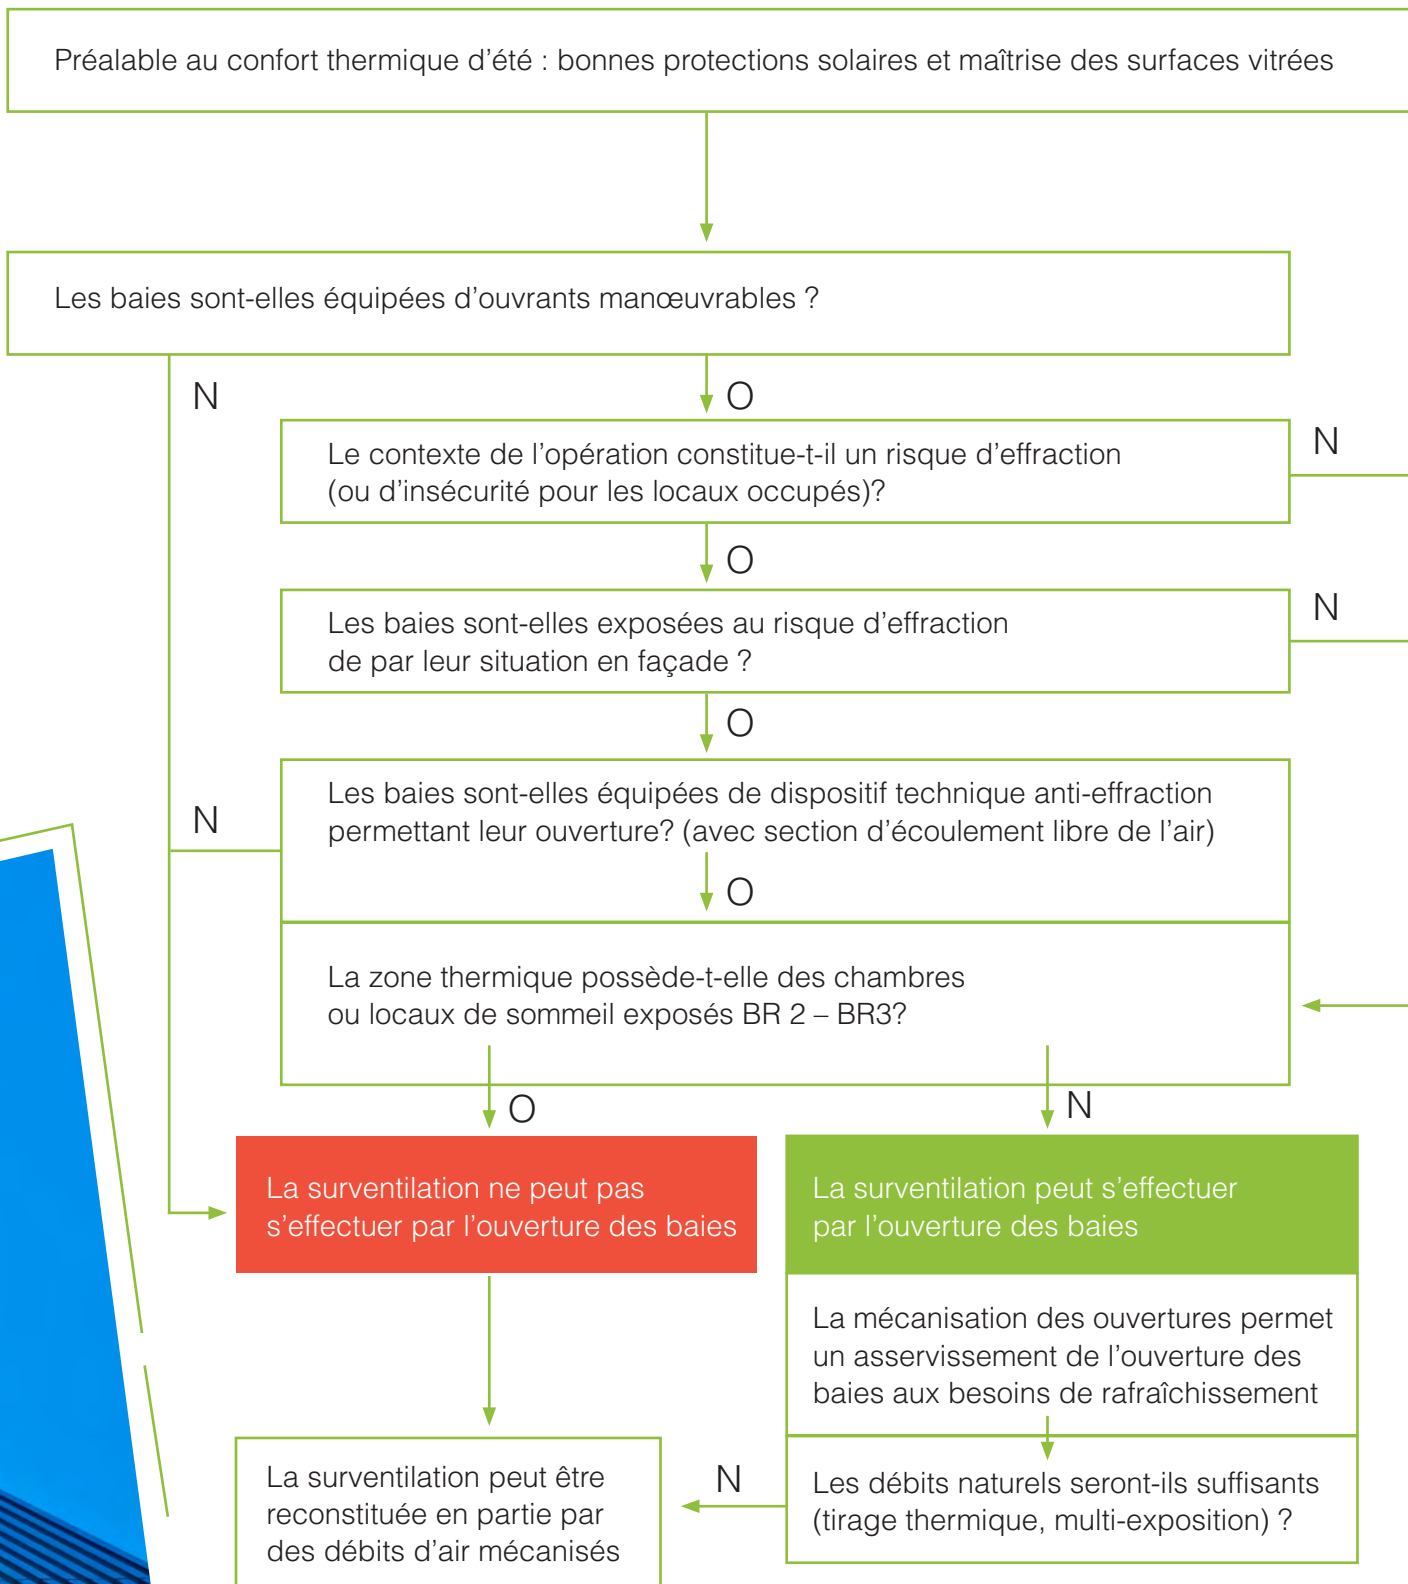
Préalable au confort thermique d’été : bonnes protections solaires et maîtrise des surfaces vitrées

Les baies sont-elles équipées d’ouvrants manœuvrables ?

N

O

Le contexte de l’opération constitue-t-il un risque d’effraction (ou d’insécurité pour les locaux occupés)?

N

O

Les baies sont-elles exposées au risque d’effraction de par leur situation en façade ?

N

O

N

Les baies sont-elles équipées de dispositif technique anti-effraction permettant leur ouverture? (avec section d’écoulement libre de l’air)

O

La zone thermique possède-t-elle des chambres ou locaux de sommeil exposés BR 2 – BR3?

O

N

La surventilation ne peut pas s’effectuer par l’ouverture des baies

La surventilation peut s’effectuer par l’ouverture des baies

La mécanisation des ouvertures permet un asservissement de l’ouverture des baies aux besoins de rafraîchissement

La surventilation peut être reconstituée en partie par des débits d’air mécanisés

N

Les débits naturels seront-ils suffisants (tirage thermique, multi-exposition) ?